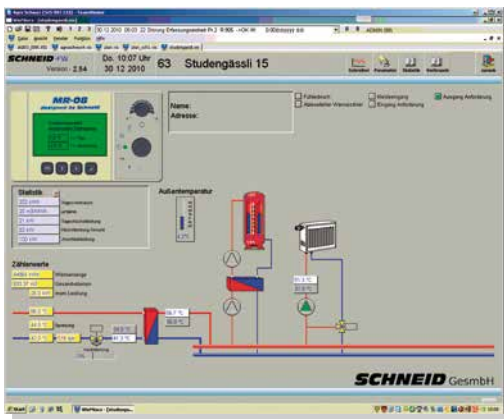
SCHNEID FW
Version: 2.84

Do. 10:07 Uhr
30 12 2010

63 Studengässli 15

MR-08

Name:
Adresse:

Fühlerbruch
Abtrocknen Warmwasser
Wärmebedarf
Eingang Anforderung
Ausgang Anforderung

Statistik

Außentemperatur

Zählerwerte

SCHNEID GesmbH